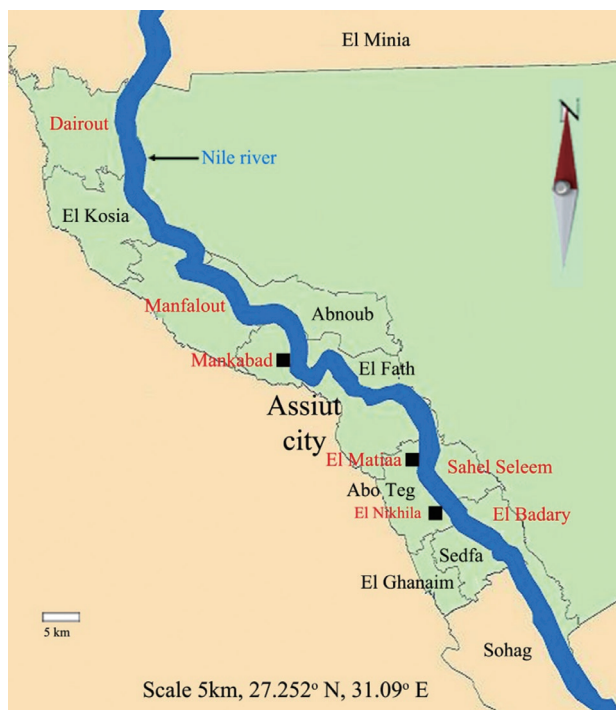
El Minia

N

Dairout

Nile river

El Kosia

Manfalout

Abnoub

Mankabad

El Fath

Assiut city

El Matiaa

Sahel Seleem

Abo Teg

El Nikhila

El Badary

Sedfa

El Ghanaim

5 km

Sohag

Scale 5km, 27.252$^{o}$ N, 31.09$^{o}$ E